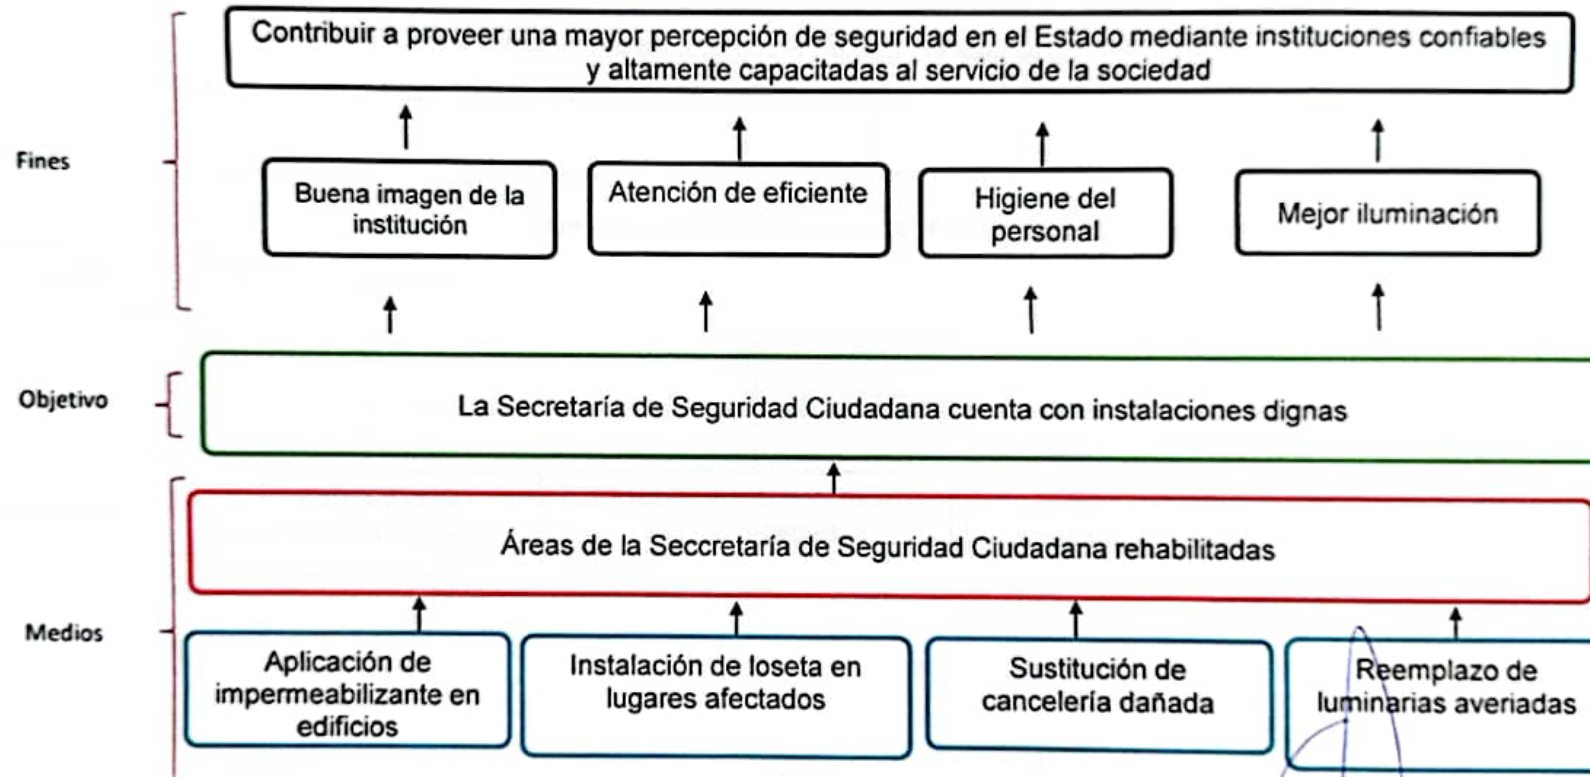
Fines

Contribuir a proveer una mayor percepción de seguridad en el Estado mediante instituciones confiables y altamente capacitadas al servicio de la sociedad

Buena imagen de la institución

Atención de eficiente

Higiene del personal

Mejor iluminación

Objetivo

La Secretaría de Seguridad Ciudadana cuenta con instalaciones dignas

Medios

Áreas de la Seccretaría de Seguridad Ciudadana rehabilitadas

Aplicación de impermeabilizante en edificios

Instalación de loseta en lugares afectados

Sustitución de cancelería dañada

Reemplazo de luminarias averiadas